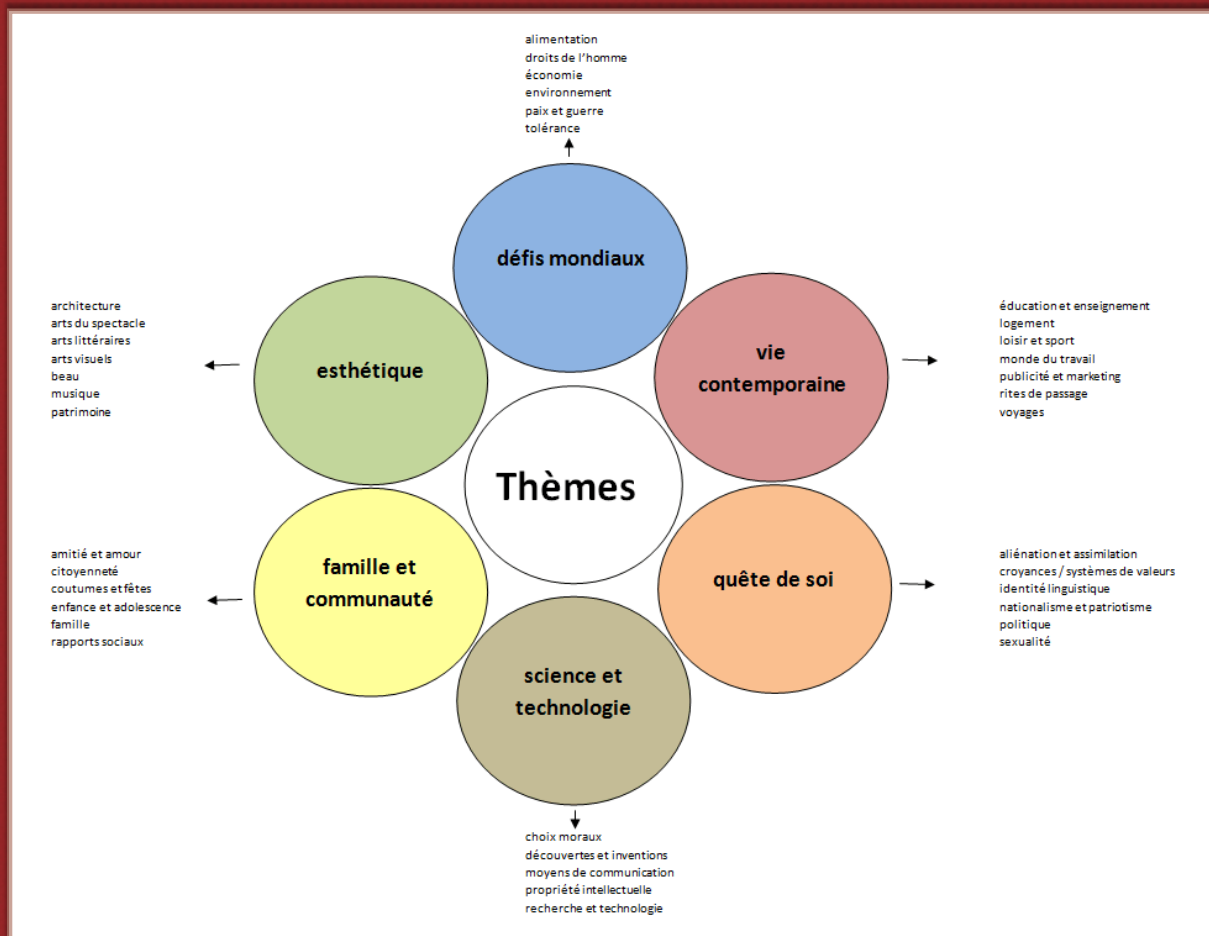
alimentation
droits de l'homme
économie
environnement
paix et guerre
tolérance

défis mondiaux

architecture
arts du spectacle
arts littéraires
arts visuels
beau
musique
patrimoine

esthétique

vie contemporaine

éducation et enseignement
logement
loisir et sport
monde du travail
publicité et marketing
rites de passage
voyages

Thèmes

amitié et amour
citoyenneté
coutumes et fêtes
enfance et adolescence
famille
rapports sociaux

famille et communauté

quête de soi

aliénation et assimilation
croyances / systèmes de valeurs
identité linguistique
nationalisme et patriotisme
politique
sexualité

science et technologie

choix moraux
découvertes et inventions
moyens de communication
propriété intellectuelle
recherche et technologie